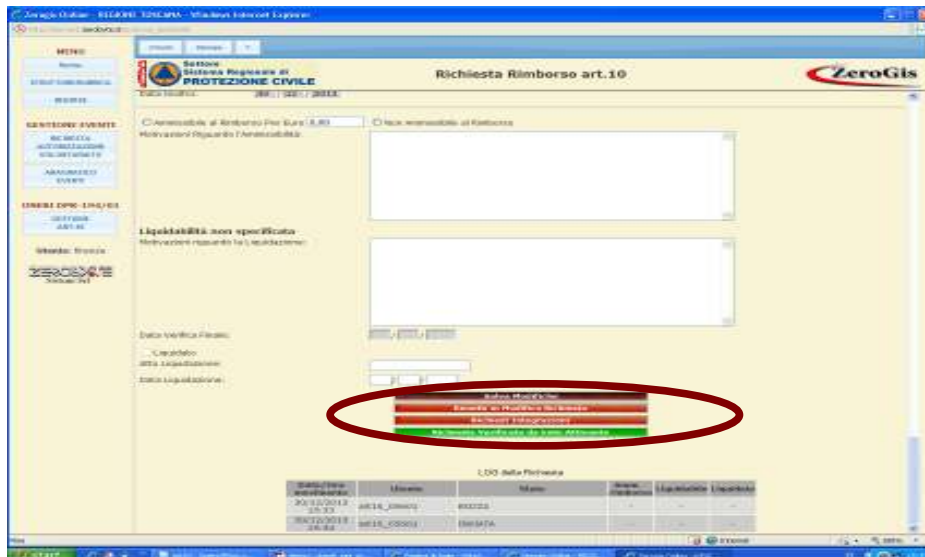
Zerogis Online - REGIONE TOSCANA - Windows Internet Explorer

MENU

Settore
Sistema Regionale di
PROTEZIONE CIVILE

Richiesta Rimborso art.10

ZeroGis

GESTIONE EVENTI

RICHIESTA AUTORIZZAZIONE VOLONTARIATO

ARCHIVIO EVENTI

ONERI DPR 194/01

GESTIONE ART.10

Utente: Rossia

ZEROGIS

Data Inoltro: 20 / 12 / 2013

Ammissibile al Rimborso Per Euro 3,80 Non ammissibile al Rimborso

Motivazioni Riguardo l'Ammissibilità:

Liquidabilità non specificata

Motivazioni riguardo la Liquidazione:

Data Verifica Finale:

Liquidato

Atto Liquidazione:

Data Liquidazione:

Salva Modifiche

Rimetti in Modifica Richiesta

Richiedi Integrazioni

Richiesta Verificata da Ente Attivante

LOG della Richiesta

| Data/Ora avvenimento | Utente | Stato | Ammissibilità | Liquidabilità | Liquidato |
|---|---|---|---|---|---|
| 20/12/2013 15:33 | art10_00001 | INOLTRATA | - | - | - |
| 20/12/2013 14:54 | art10_00001 | CREATA | - | - | - |

Internet

start